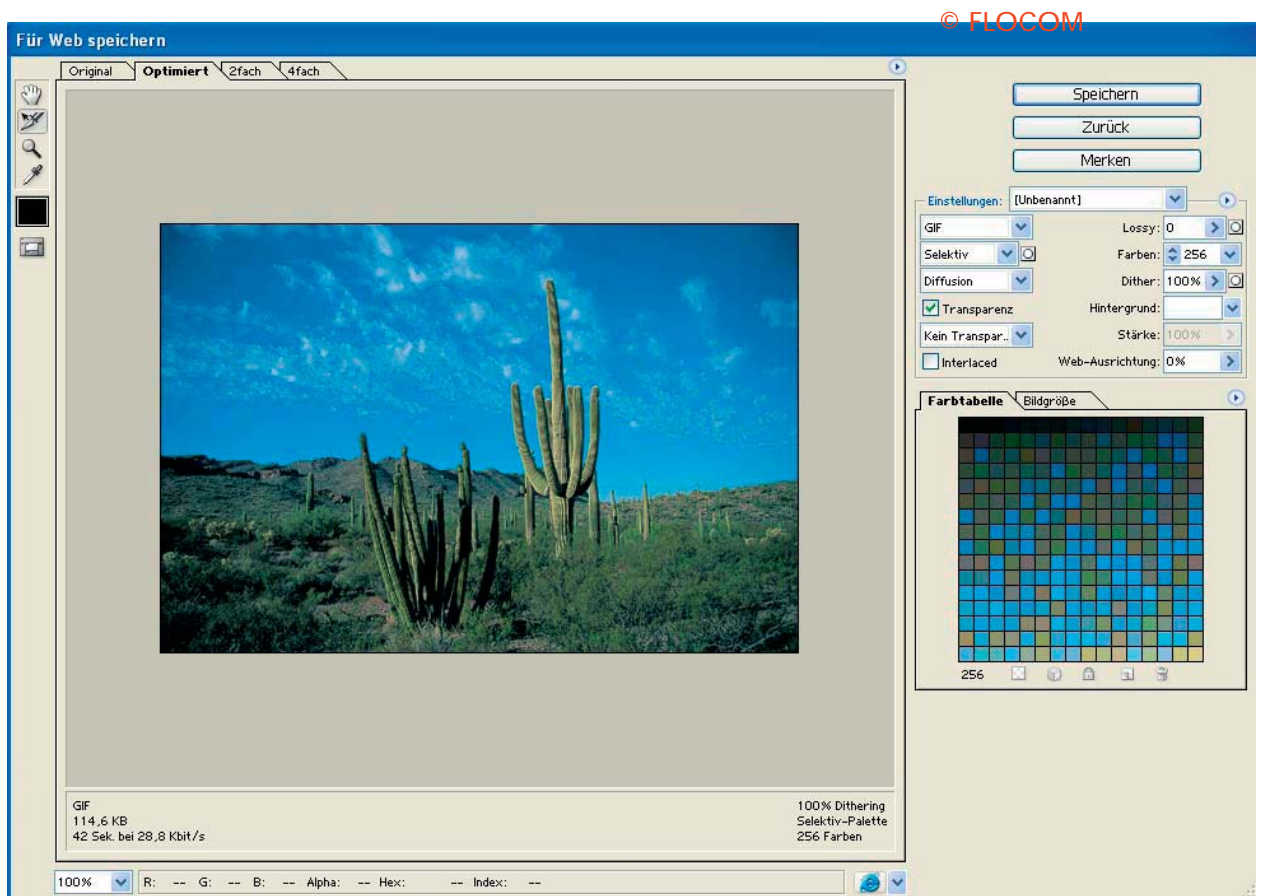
© FLOCOM

Für Web speichern

Original | Optimiert | 2fach | 4fach

Speichern
Zurück
Merken

Einstellungen: [Unbenannt]

GIF
Lossy: 0
Selektiv
Farben: 256
Diffusion
Dither: 100%
Transparenz
Hintergrund:
Kein Transpar..
Stärke: 100%
Interlaced
Web-Ausrichtung: 0%

Farbtabelle | Bildgröße

256

GIF
114,6 KB
42 Sek. bei 28,8 Kbit/s

100% Dithering
Selektiv-Palette
256 Farben

100% R: -- G: -- B: -- Alpha: -- Hex: -- Index: --